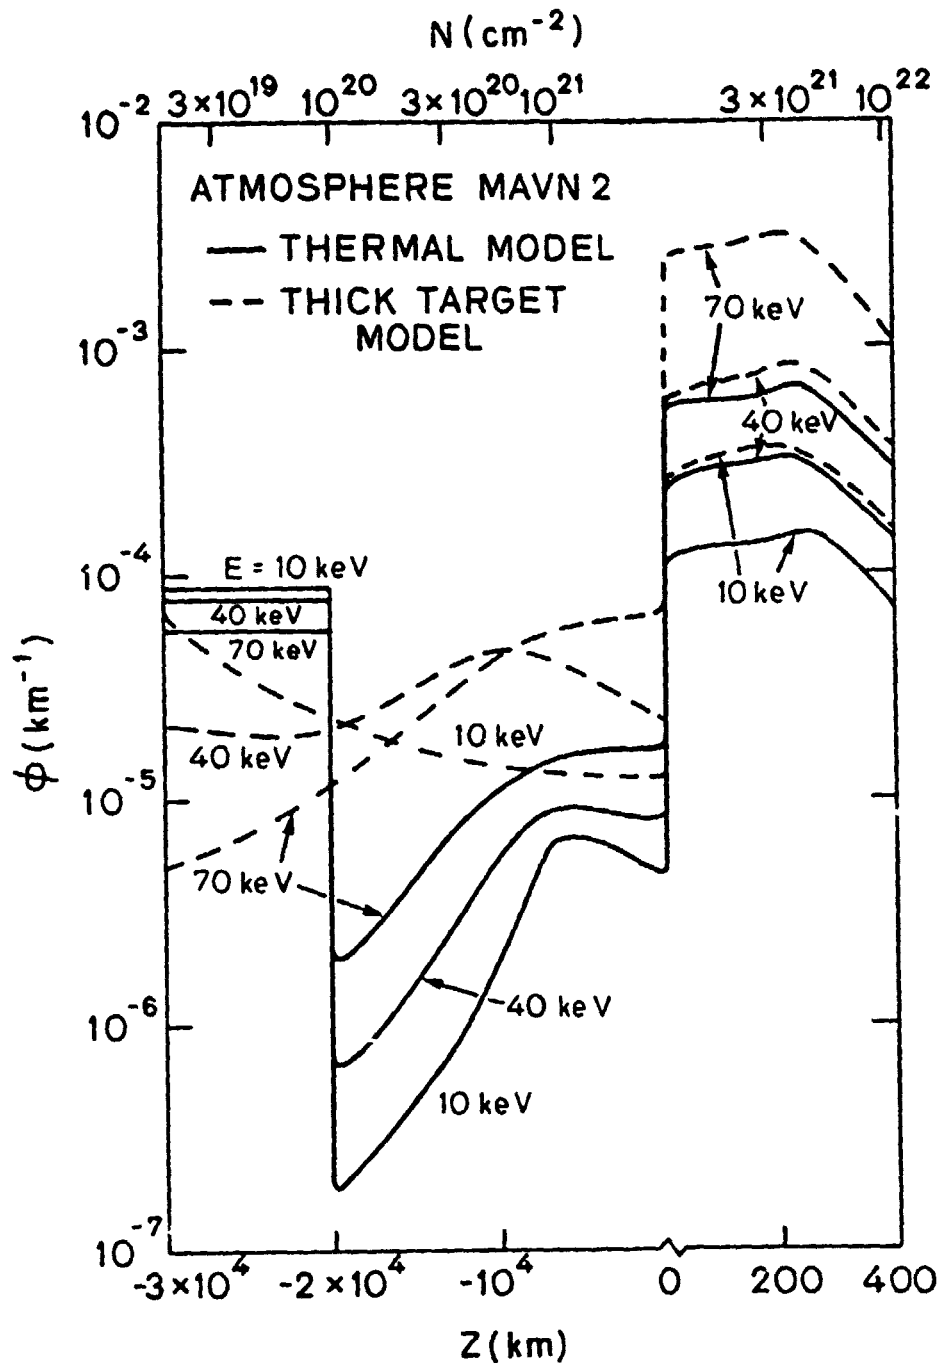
N (cm$^{-2}$)

$3\times10^{19}$ $10^{20}$ $3\times10^{20}$ $10^{21}$ $3\times10^{21}$ $10^{22}$

ATMOSPHERE MAVN 2
— THERMAL MODEL
-- THICK TARGET MODEL

70 keV
40 keV
10 keV

E = 10 keV
40 keV
70 keV

10 keV
40 keV
70 keV

40 keV
10 keV

$\phi$ (km$^{-1}$)

$10^{-2}$
$10^{-3}$
$10^{-4}$
$10^{-5}$
$10^{-6}$
$10^{-7}$

$-3\times10^{4}$ $-2\times10^{4}$ $-10^{4}$ 0 200 400

Z (km)